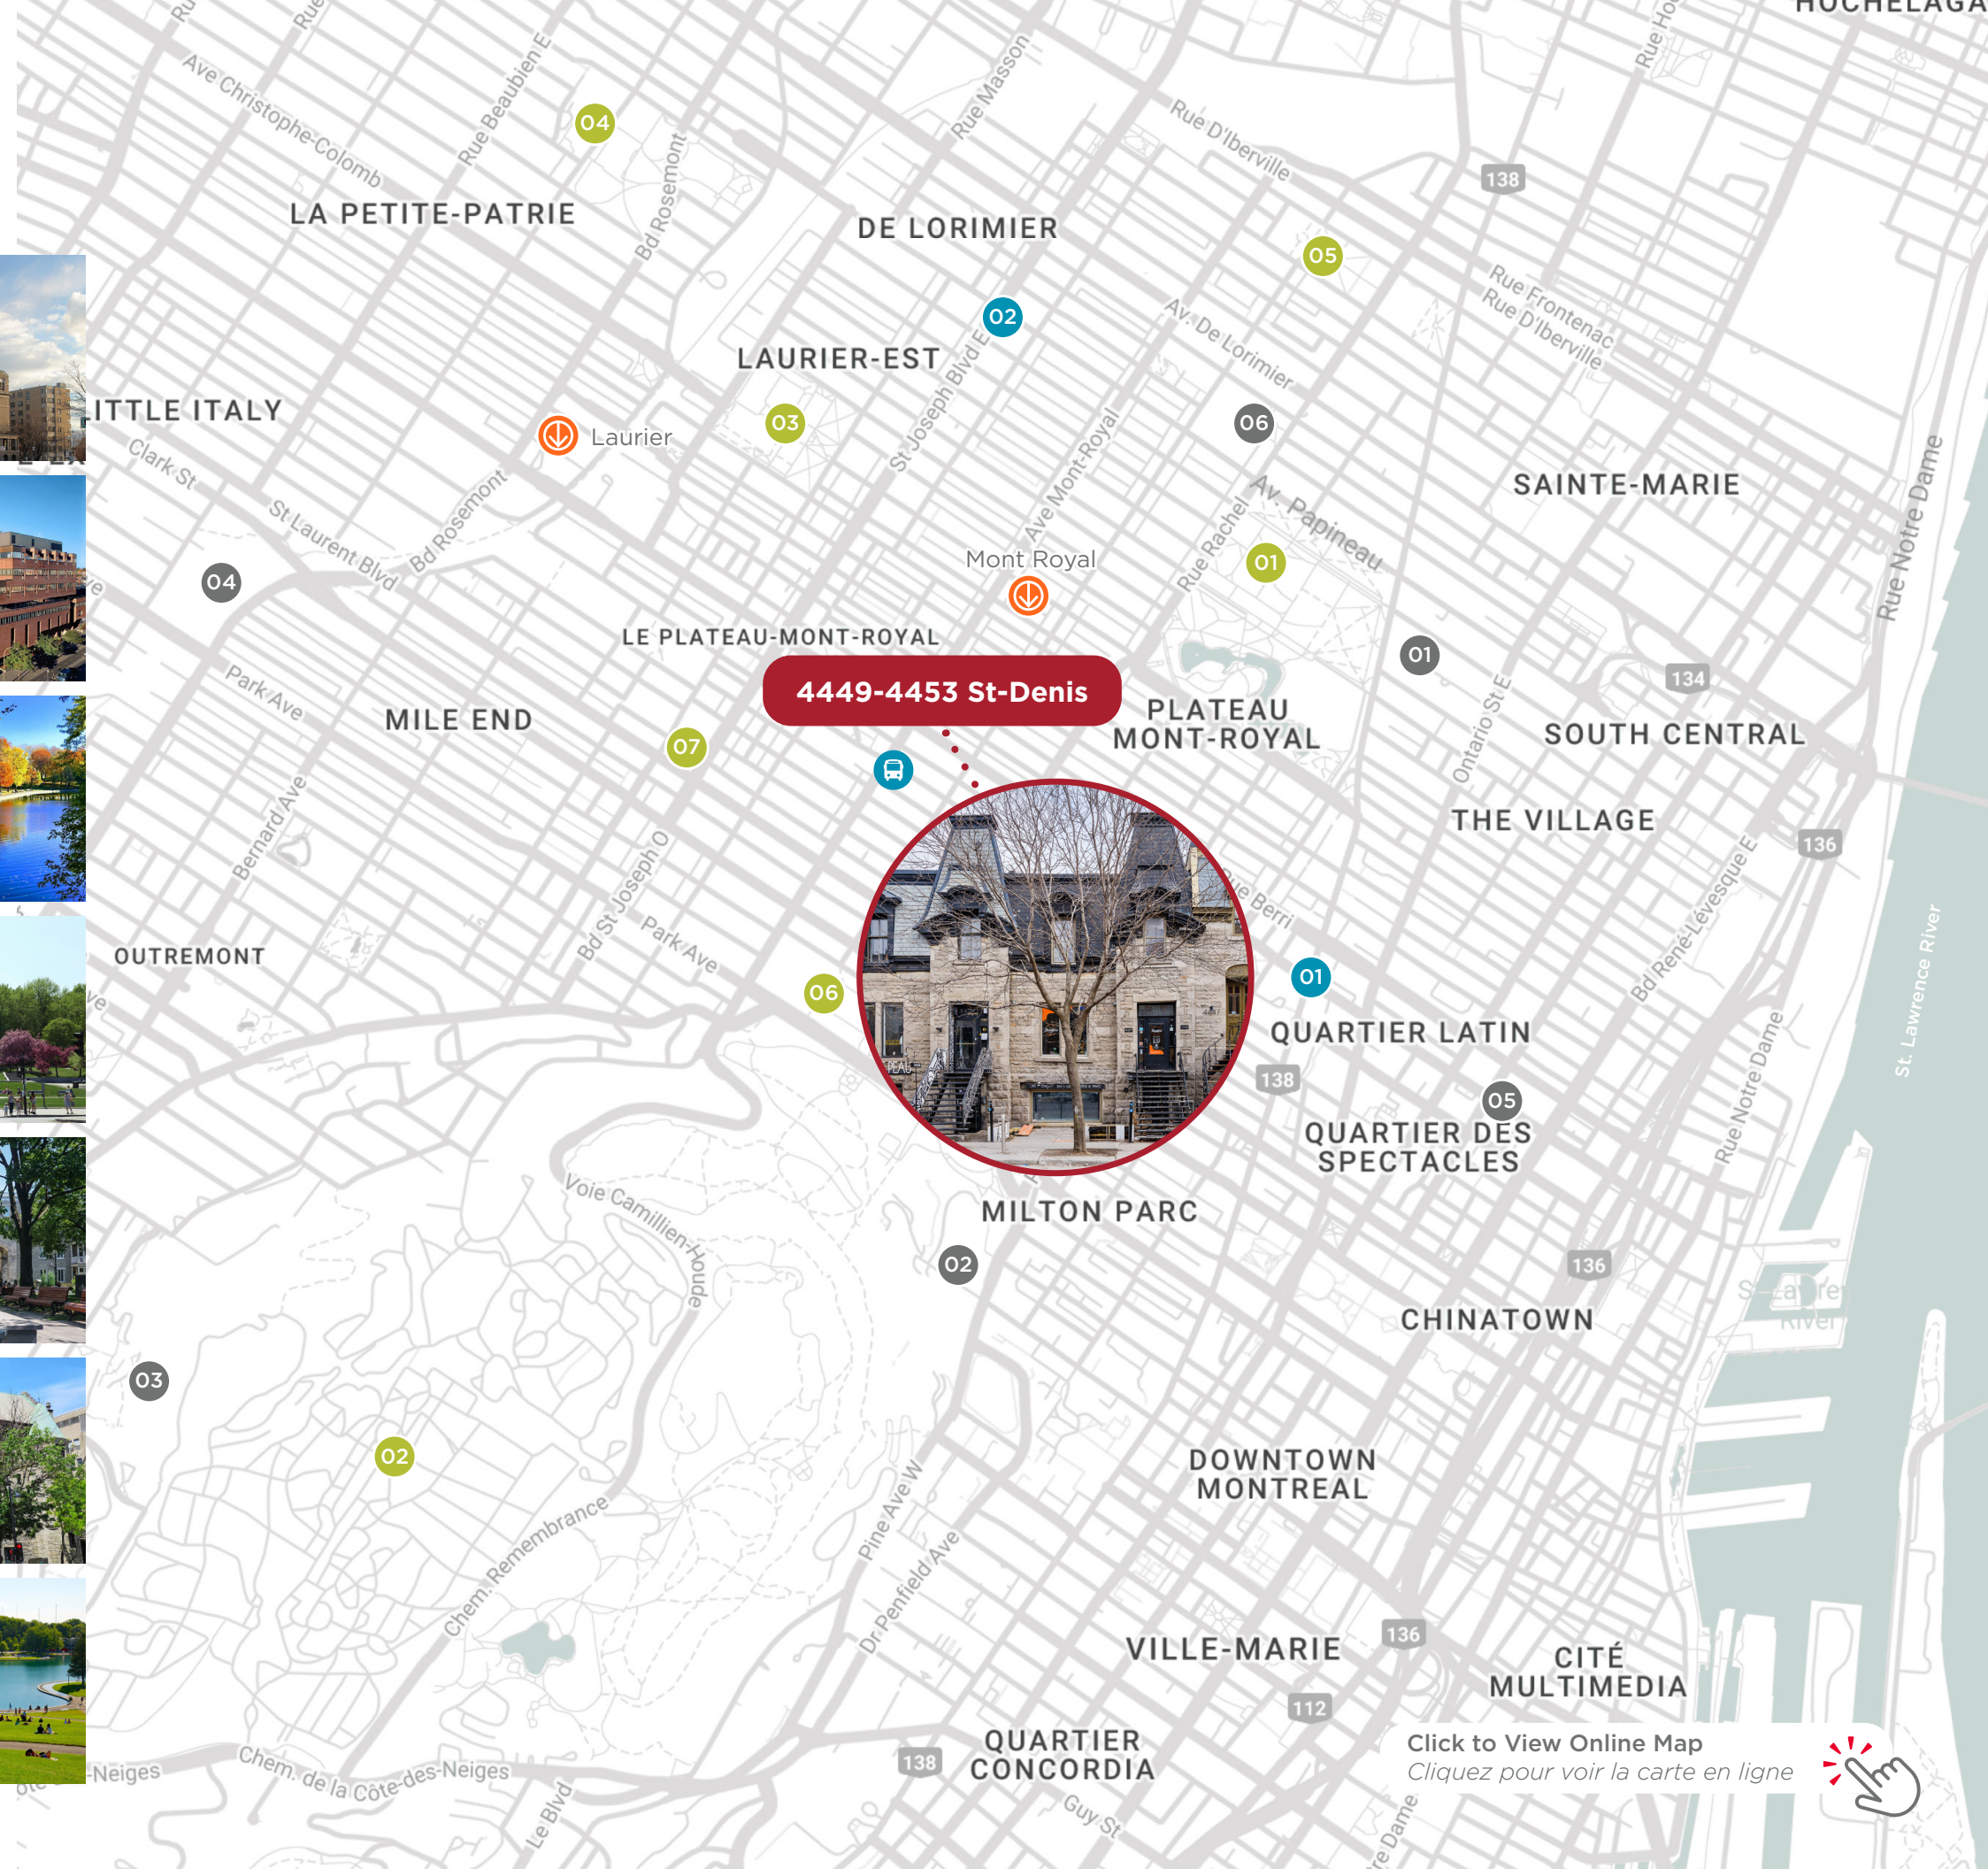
HOCHELAGA
Ave Christophe-Colomb
Rue Beaubien E
04
Bd Rosemont
Rue Masson
Rue D'Iberville
138
LA PETITE-PATRIE
DE LORIMIER
05
Rue Frontenac
Rue D'Iberville
02
Av. De Lorimier
LAURIER-EST
St Joseph Blvd E
ITTLE ITALY
Laurier
03
06
Clark St
St Laurent Blvd
Bd Rosemont
Ave Mont-Royal
Rue Rachel
Av. Papineau
SAINTE-MARIE
Rue Notre Dame
04
Mont Royal
01
LE PLATEAU-MONT-ROYAL
01
134
4449-4453 St-Denis
Park Ave
MILE END
07
PLATEAU MONT-ROYAL
Ontario St E
SOUTH CENTRAL
THE VILLAGE
Bernard Ave
Bd St Joseph O
Park Ave
Rue Berri
136
Bd René-Lévesque E
OUTREMONT
06
01
QUARTIER LATIN
St. Lawrence River
138
05
Rue Notre Dame
QUARTIER DES SPECTACLES
Voie Camillien-Houde
MILTON PARC
02
136
CHINATOWN
St. Lawrence River
03
02
DOWNTOWN MONTREAL
Chem. Remembrance
Pine Ave W
Dr. Penfield Ave
VILLE-MARIE
136
CITÉ MULTIMEDIA
112
QUARTIER CONCORDIA
138
Click to View Online Map
Cliquez pour voir la carte en ligne
Neiges
Chem. de la Côte-des-Neiges
Le Blvd
Guy St
Dame